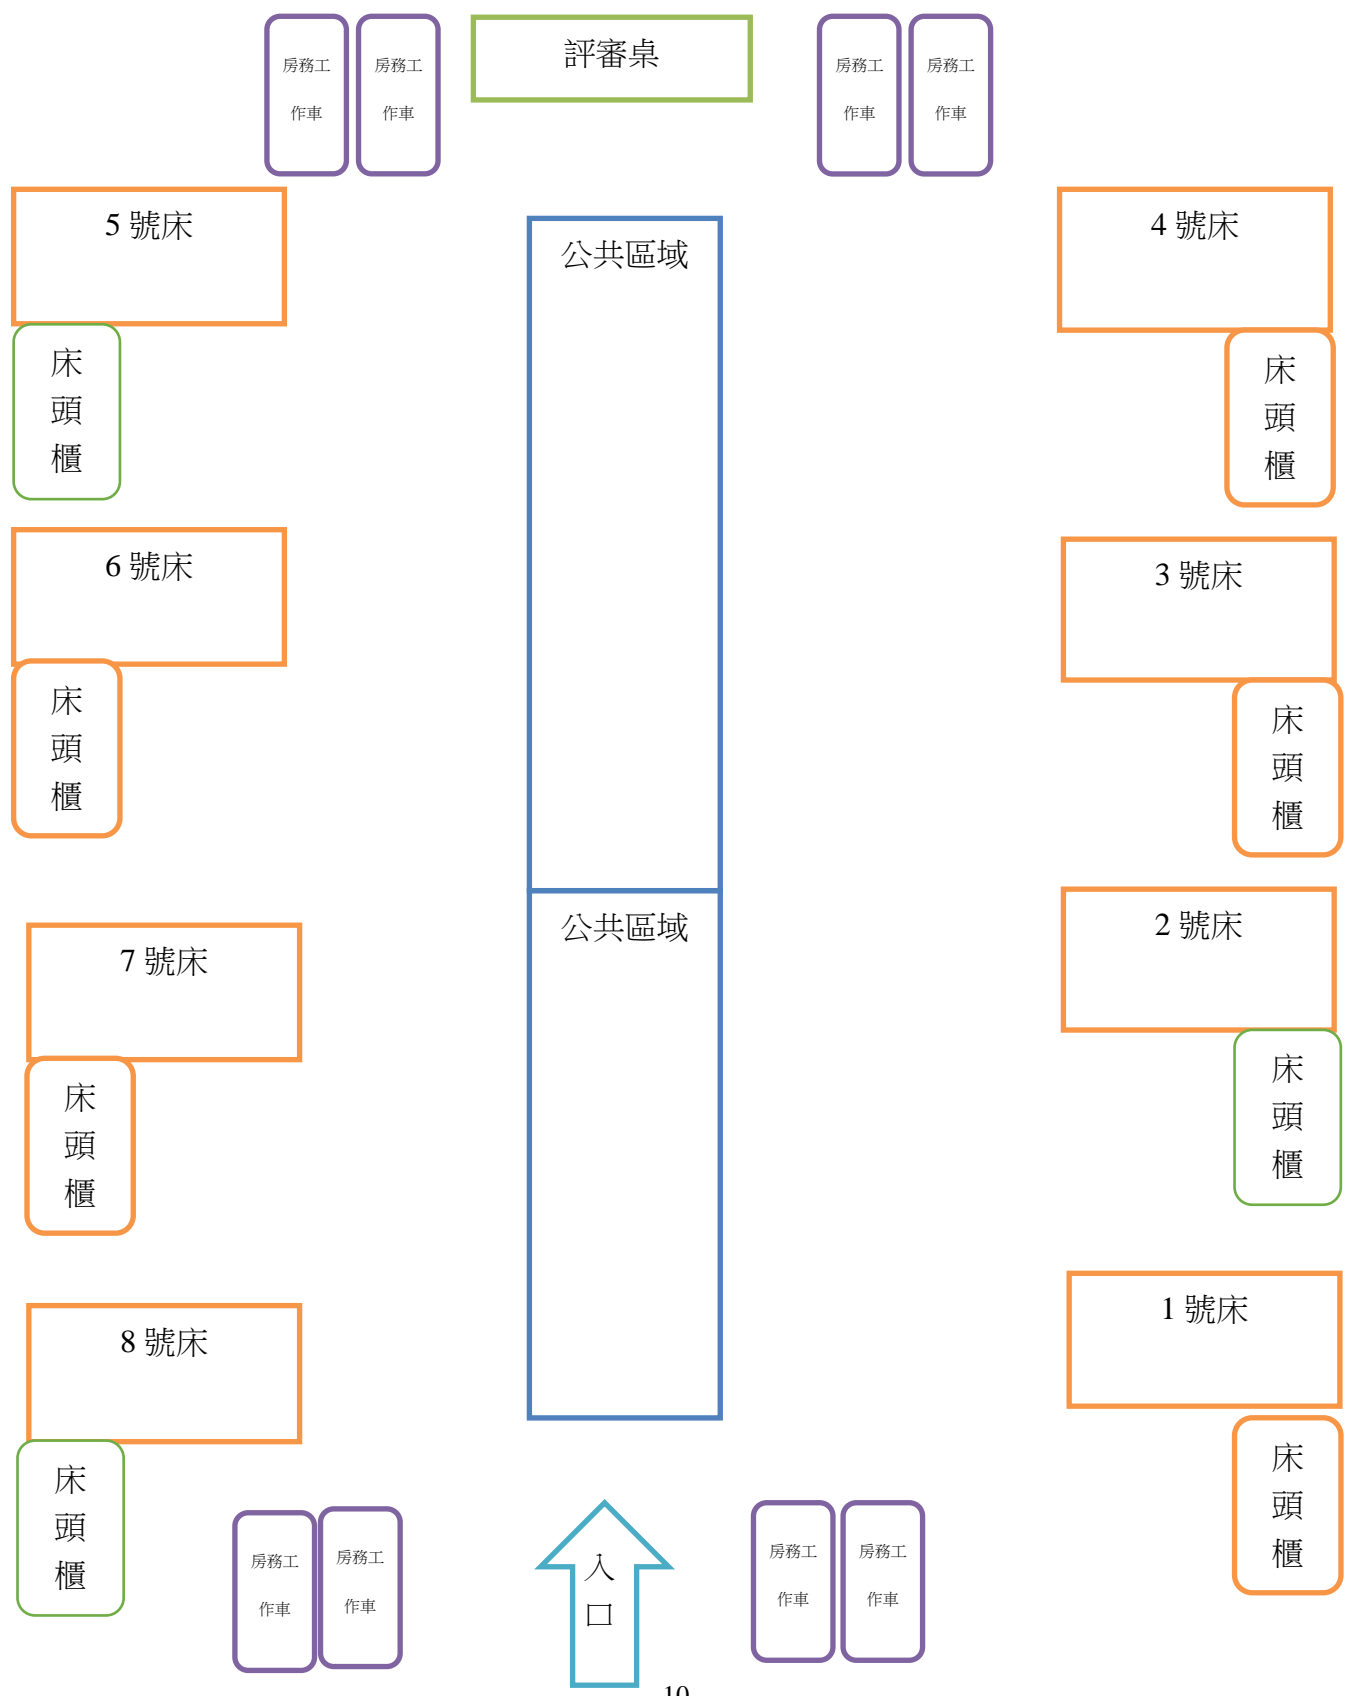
房務工作車

房務工作車

評審桌

房務工作車

房務工作車

5 號床

床頭櫃

4 號床

床頭櫃

公共區域

6 號床

床頭櫃

3 號床

床頭櫃

公共區域

7 號床

床頭櫃

2 號床

床頭櫃

1 號床

床頭櫃

8 號床

床頭櫃

房務工作車

房務工作車

入口

房務工作車

房務工作車

10